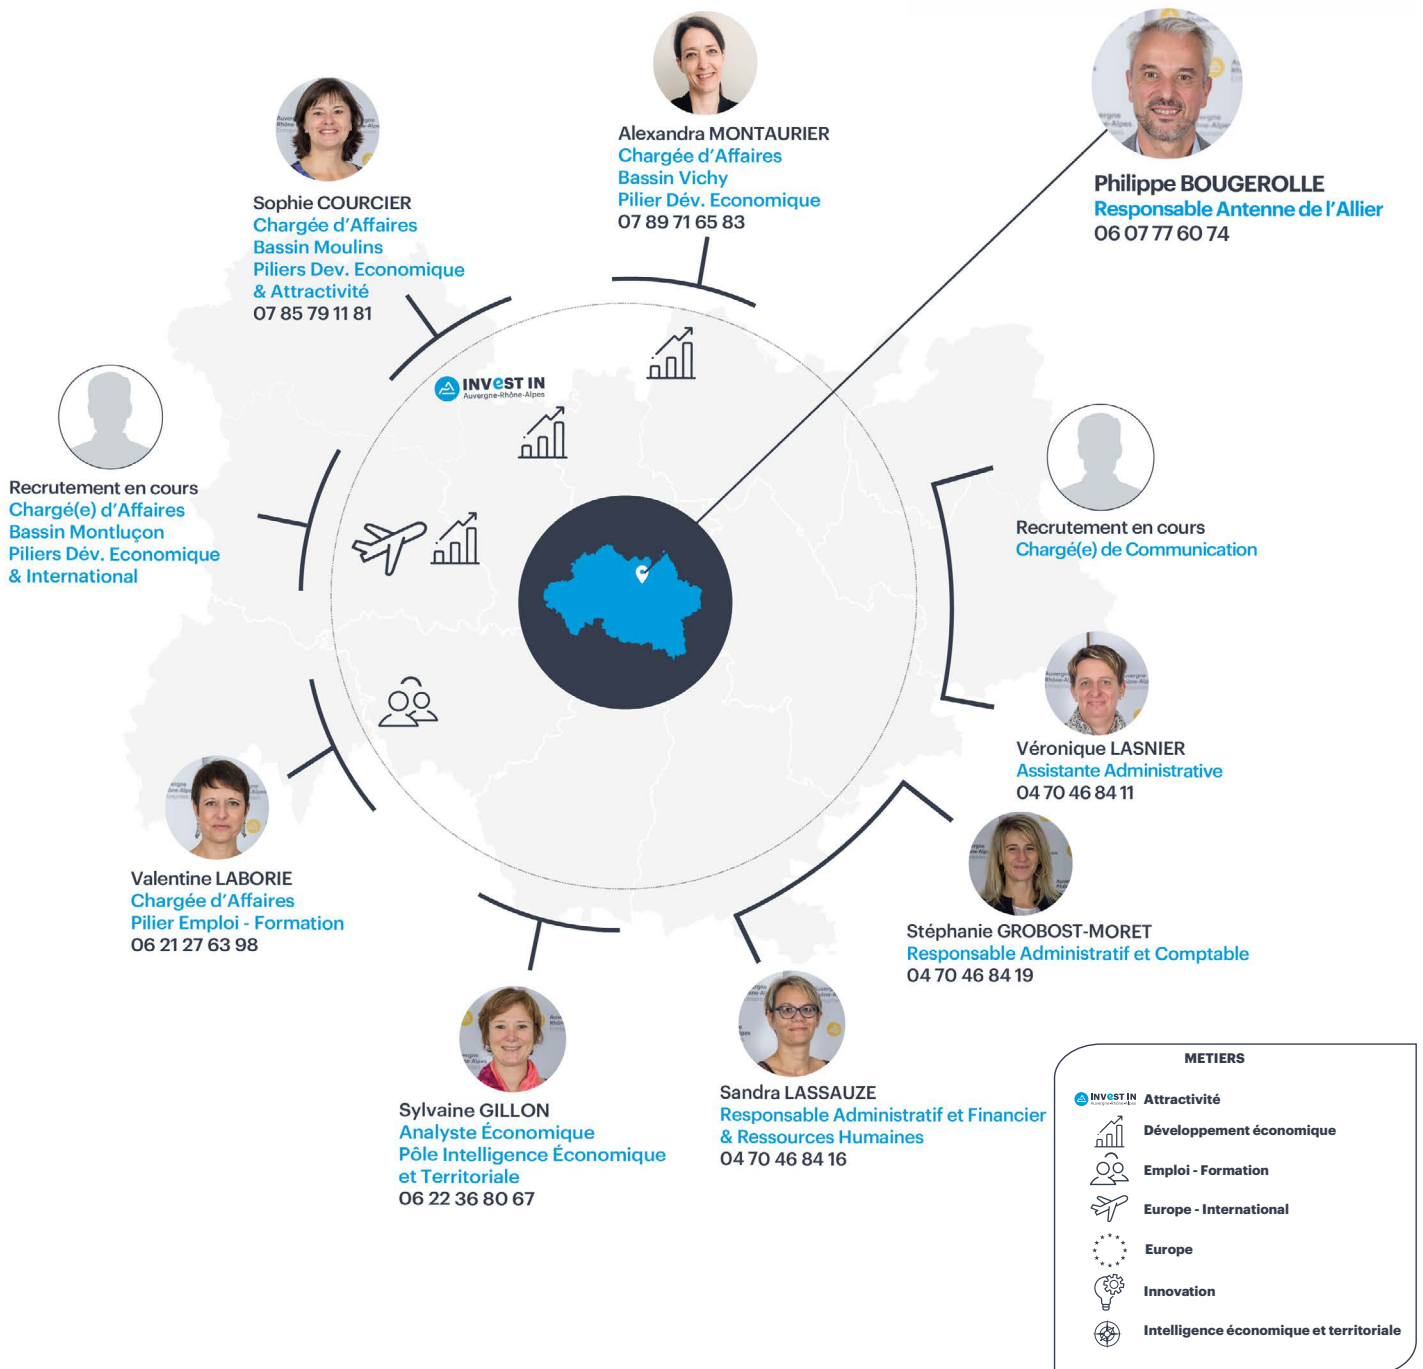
Alexandra MONTAURIER
Chargée d'Affaires
Bassin Vichy
Pilier Dév. Economique
07 89 71 65 83

Philippe BOUGEROLLE
Responsable Antenne de l'Allier
06 07 77 60 74

Sophie COURCIER
Chargée d'Affaires
Bassin Moulins
Piliers Dev. Economique
& Attractivité
07 85 79 11 81

INVEST IN Auvergne-Rhône-Alpes

Recrutement en cours
Chargé(e) d'Affaires
Bassin Montluçon
Piliers Dév. Economique
& International

Recrutement en cours
Chargé(e) de Communication

Véronique LASNIER
Assistante Administrative
04 70 46 84 11

Valentine LABORIE
Chargée d'Affaires
Pilier Emploi - Formation
06 21 27 63 98

Stéphanie GROBOST-MORET
Responsable Administratif et Comptable
04 70 46 84 19

Sylvaine GILLON
Analyste Économique
Pôle Intelligence Économique
et Territoriale
06 22 36 80 67

Sandra LASSAUZE
Responsable Administratif et Financier
& Ressources Humaines
04 70 46 84 16

METIERS
INVEST IN Attractivité
Développement économique
Emploi - Formation
Europe - International
Europe
Innovation
Intelligence économique et territoriale